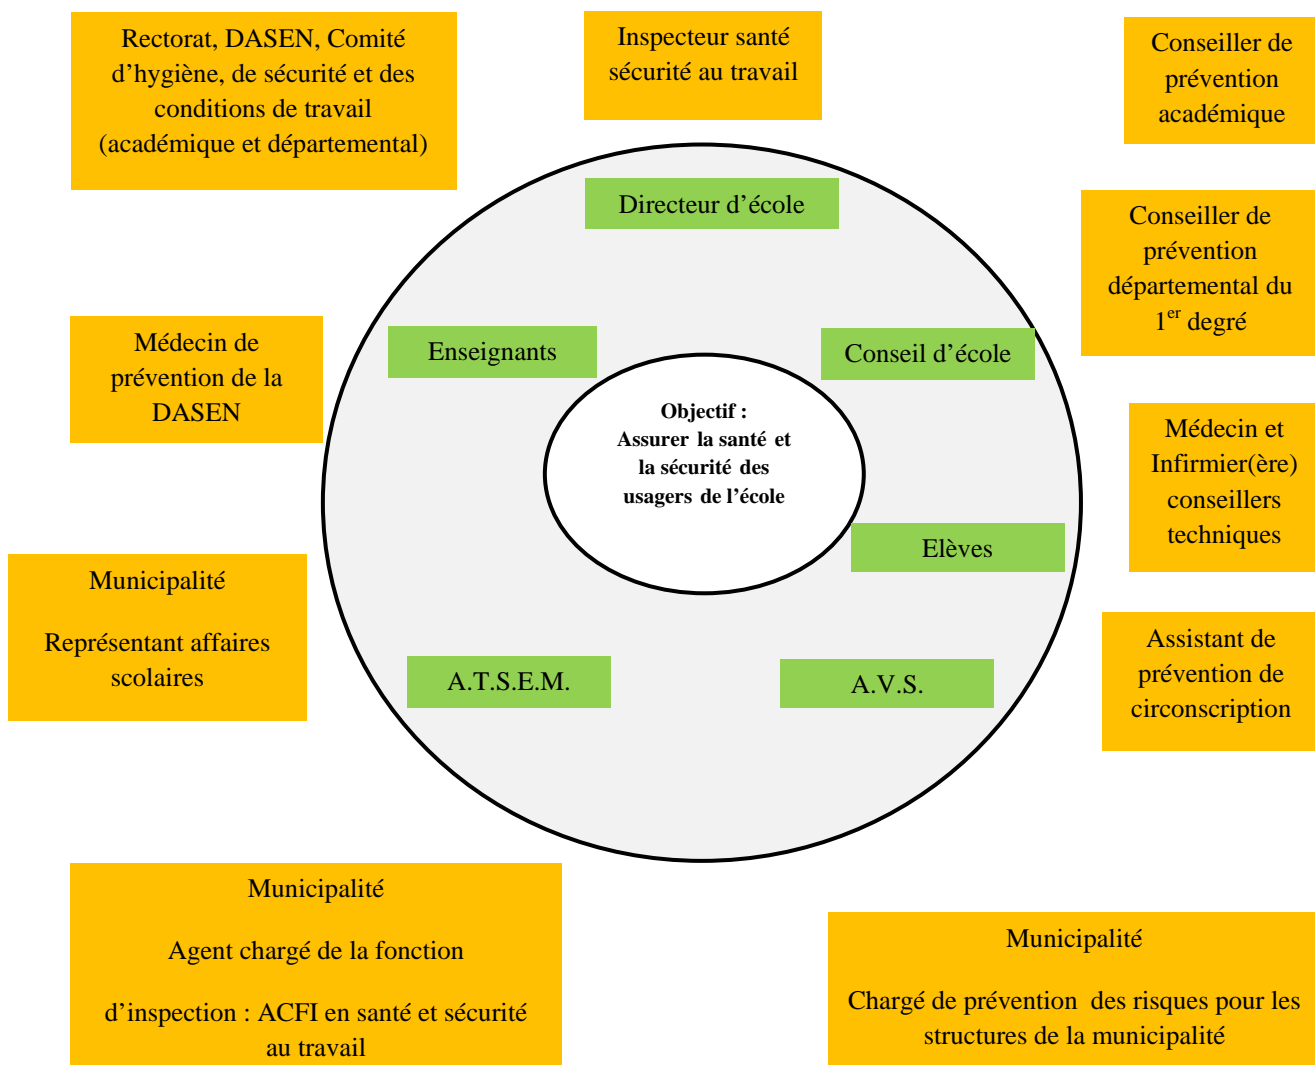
Rectorat, DASEN, Comité d'hygiène, de sécurité et des conditions de travail (académique et départemental)

Inspecteur santé sécurité au travail

Conseiller de prévention académique

Directeur d'école

Conseiller de prévention départemental du 1$^{er}$ degré

Médecin de prévention de la DASEN

Enseignants

Conseil d'école

Objectif : Assurer la santé et la sécurité des usagers de l'école

Médecin et Infirmier(ère) conseillers techniques

Elèves

Municipalité

Représentant affaires scolaires

A.T.S.E.M.

A.V.S.

Assistant de prévention de circonscription

Municipalité

Agent chargé de la fonction

d'inspection : ACFI en santé et sécurité au travail

Municipalité

Chargé de prévention des risques pour les structures de la municipalité